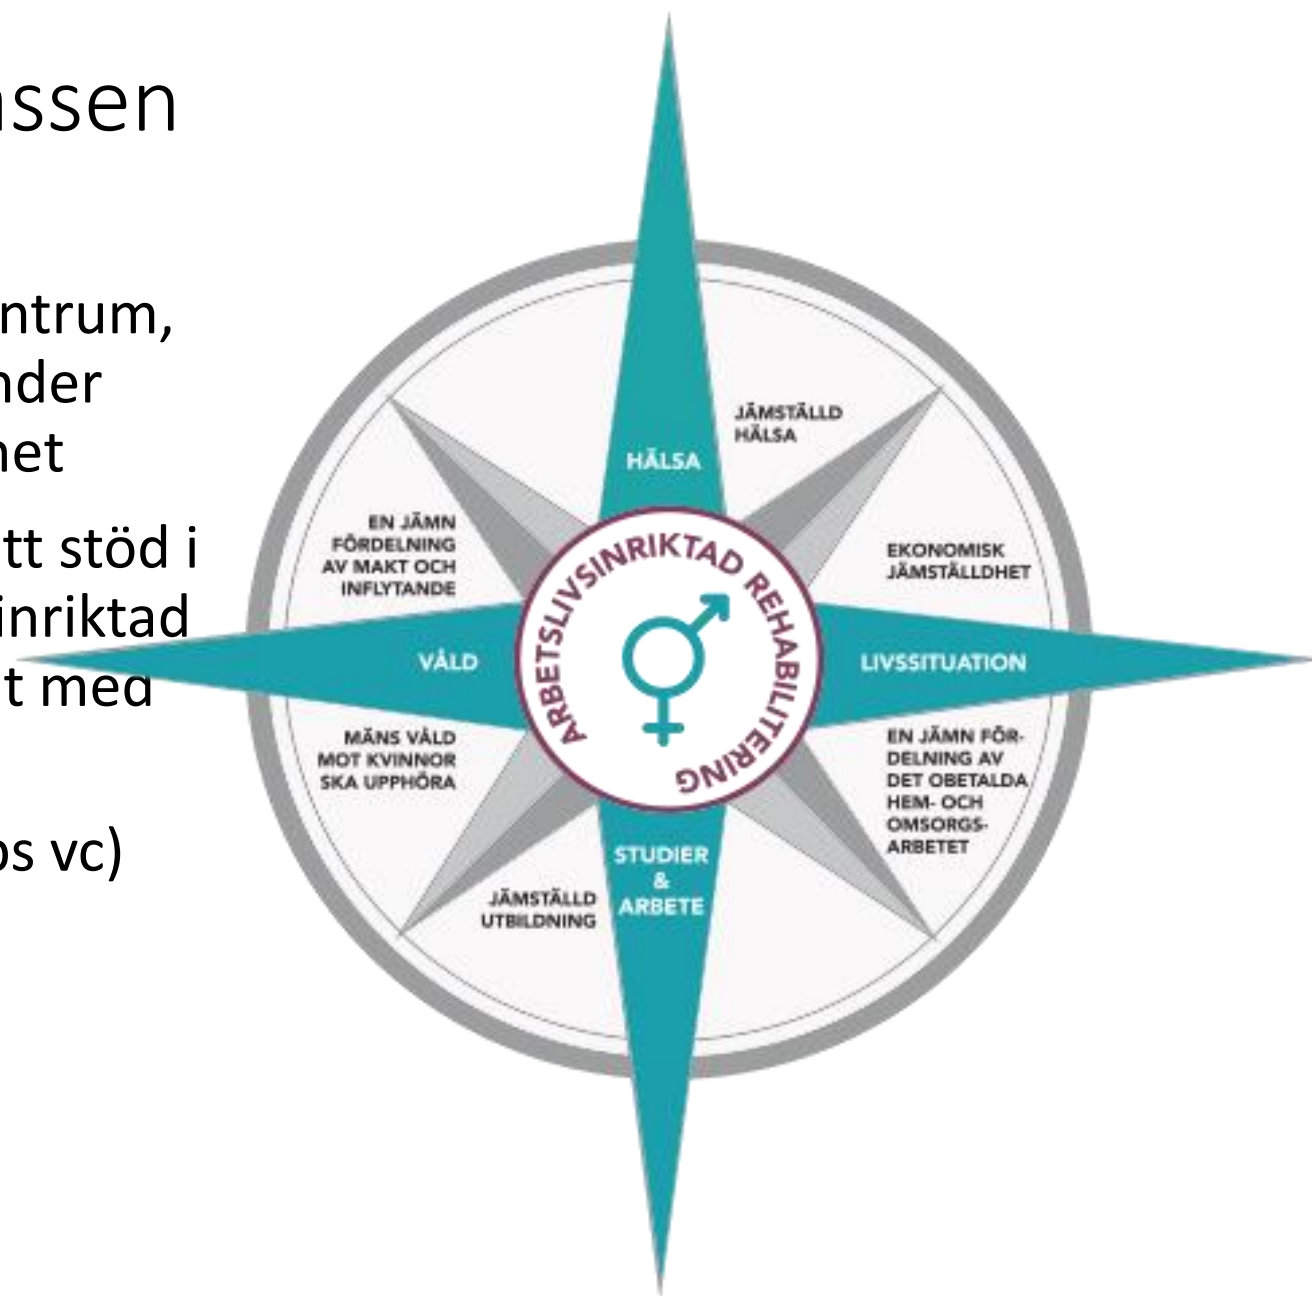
ssen

ntrum,
nder
het

tt stöd i
inriktad
t med

os vc)

HÄLSA

JÄMSTÄLLD HÄLSA

EN JÄMN FÖRDELNING AV MAKT OCH INFLYTANDE

EKONOMISK JÄMSTÄLLDHET

ARBETSLIVSINRIKTAD REHABILITERING

VÅLD

LIVSSITUATION

MÄNS VÅLD MOT KVINNOR SKA UPPHÖRA

EN JÄMN FÖRDELNING AV DET OBETALDA HEM- OCH OMSORGSARBETET

JÄMSTÄLLD UTBILDNING

STUDIER & ARBETE